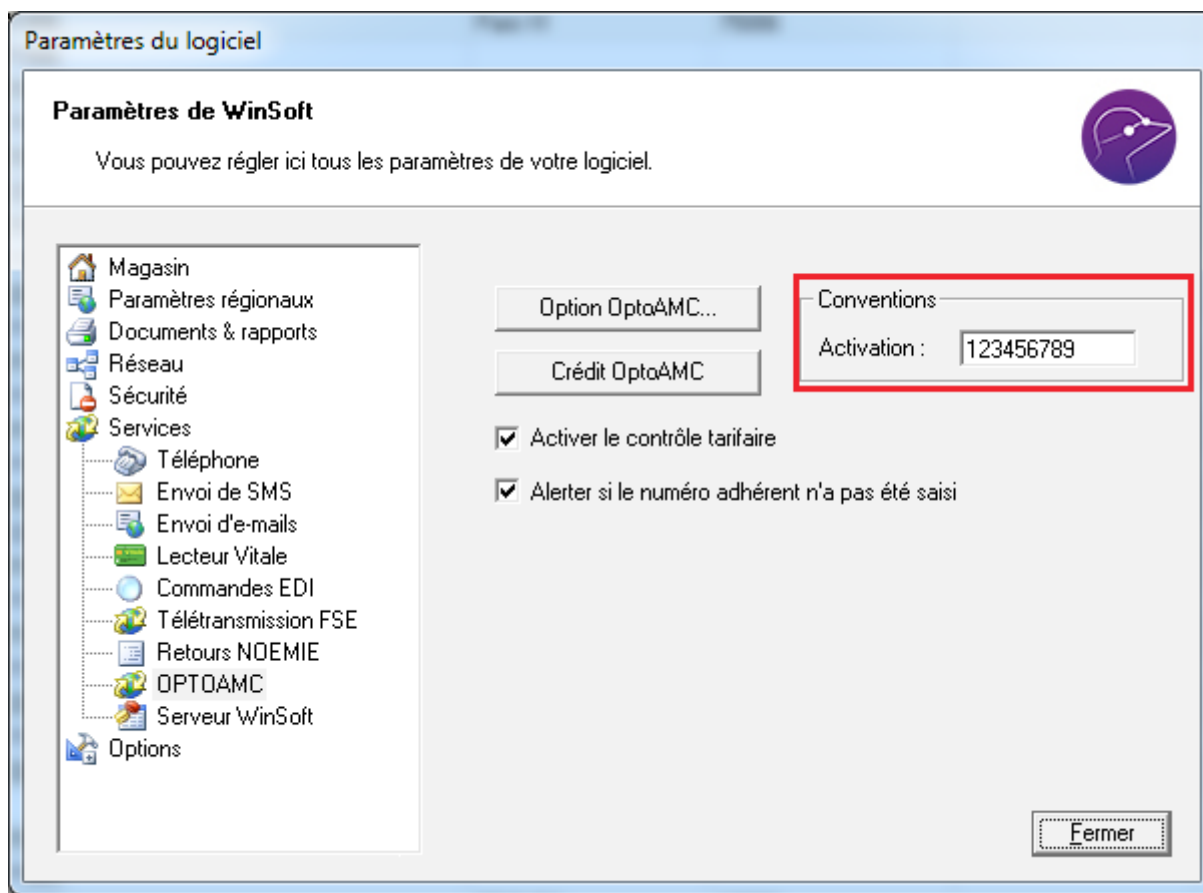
Paramètres du logiciel

Paramètres de WinSoft

Vous pouvez régler ici tous les paramètres de votre logiciel.

Magasin
Paramètres régionaux
Documents & rapports
Réseau
Sécurité
Services
Téléphone
Envoi de SMS
Envoi d'e-mails
Lecteur Vitale
Commandes EDI
Télétransmission FSE
Retours NOEMIE
OPTOAMC
Serveur WinSoft
Options

Option OptoAMC...

Crédit OptoAMC

Conventions

Activation : 123456789

Activer le contrôle tarifaire

Alerter si le numéro adhérent n'a pas été saisi

Fermer